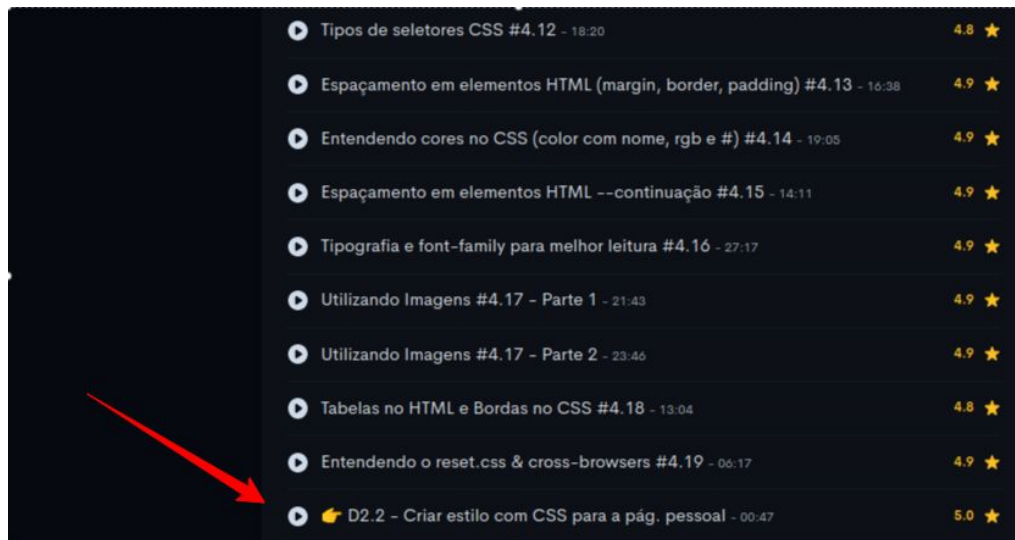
Tipos de seletores CSS #4.12 - 18:20 4.8

Espaçamento em elementos HTML (margin, border, padding) #4.13 - 16:38 4.9

Entendendo cores no CSS (color com nome, rgb e #) #4.14 - 19:05 4.9

Espaçamento em elementos HTML --continuação #4.15 - 14:11 4.9

Tipografia e font-family para melhor leitura #4.16 - 27:17 4.9

Utilizando Imagens #4.17 - Parte 1 - 21:43 4.9

Utilizando Imagens #4.17 - Parte 2 - 23:46 4.9

Tabelas no HTML e Bordas no CSS #4.18 - 13:04 4.8

Entendendo o reset.css & cross-browsers #4.19 - 06:17 4.9

👉 D2.2 - Criar estilo com CSS para a pág. pessoal - 00:47 5.0